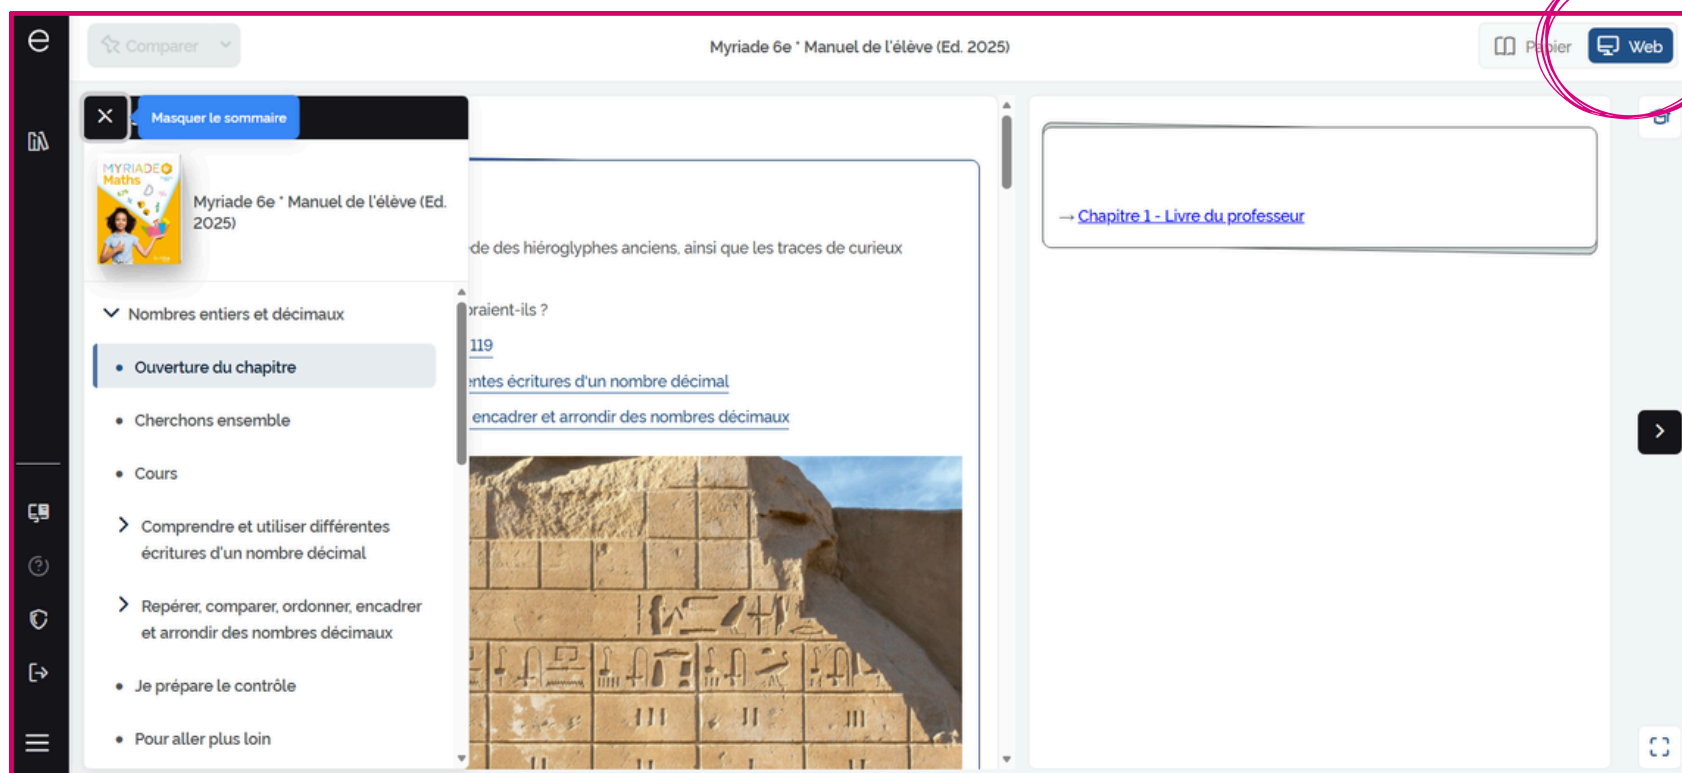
Comparer

Myriade 6e * Manuel de l'élève (Ed. 2025)

Papier Web

Masquer le sommaire

MYRIADE Maths

Myriade 6e * Manuel de l'élève (Ed. 2025)

Nombres entiers et décimaux

Ouverture du chapitre

Cherchons ensemble

Cours

Comprendre et utiliser différentes écritures d'un nombre décimal

Repérer, comparer, ordonner, encadrer et arrondir des nombres décimaux

Je prépare le contrôle

Pour aller plus loin

de des hiéroglyphes anciens, ainsi que les traces de curieux

raient-ils ?

119

ntes écritures d'un nombre décimal

encadrer et arrondir des nombres décimaux

→ Chapitre 1 - Livre du professeur